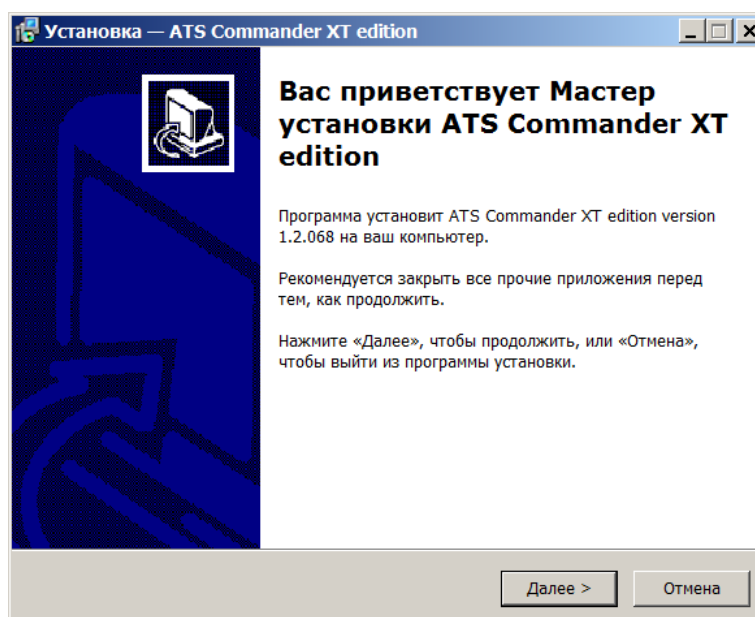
Установка — ATS Commander XT edition

Вас приветствует Мастер установки ATS Commander XT edition

Программа установит ATS Commander XT edition version 1.2.068 на ваш компьютер.

Рекомендуется закрыть все прочие приложения перед тем, как продолжить.

Нажмите «Далее», чтобы продолжить, или «Отмена», чтобы выйти из программы установки.

Далее >

Отмена